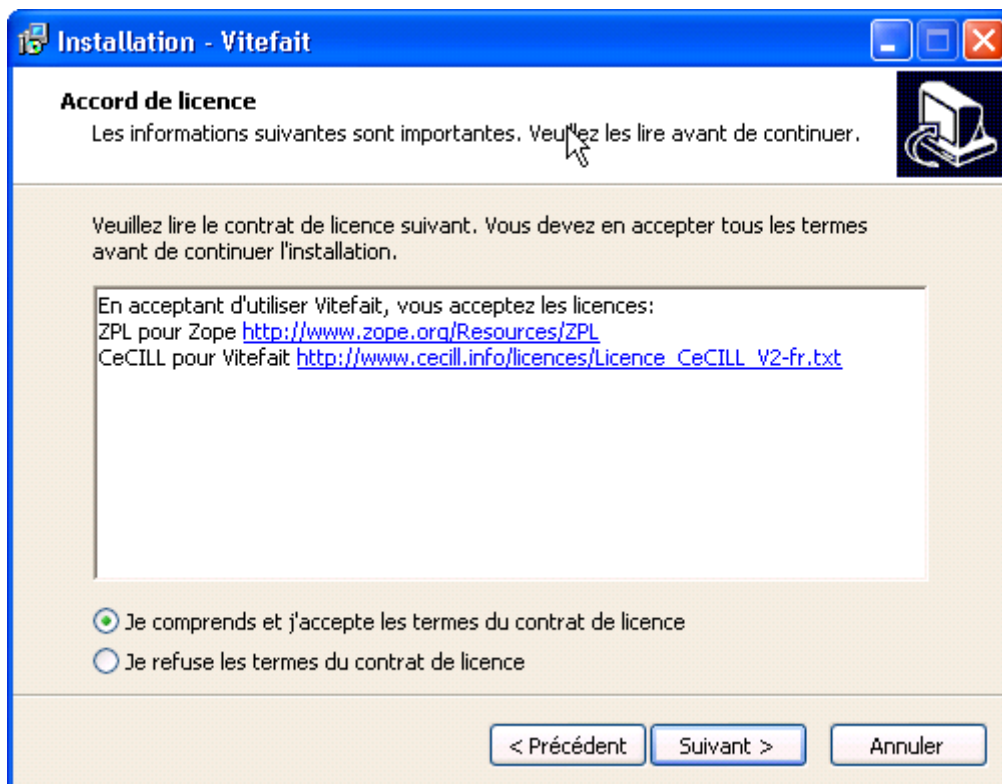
Installation - Vitefait

Accord de licence

Les informations suivantes sont importantes. Veuillez les lire avant de continuer.

Veuillez lire le contrat de licence suivant. Vous devez en accepter tous les termes avant de continuer l'installation.

En acceptant d'utiliser Vitefait, vous acceptez les licences:
ZPL pour Zope http://www.zope.org/Resources/ZPL
CeCILL pour Vitefait http://www.cecill.info/licences/Licence_CeCILL_V2-fr.txt

Je comprends et j'accepte les termes du contrat de licence

Je refuse les termes du contrat de licence

< Précédent | Suivant > | Annuler